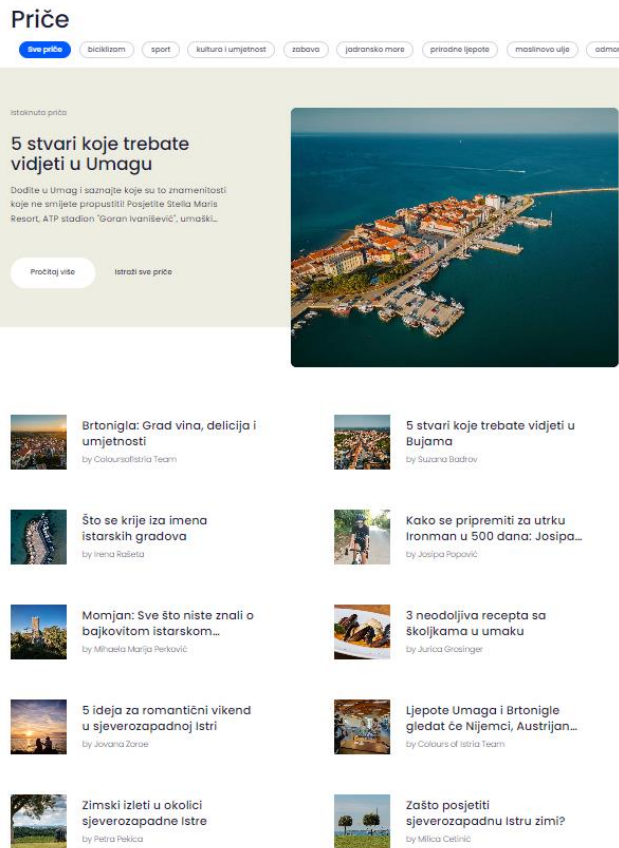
Priče

Sve priče | biciklizam | sport | kultura i umjetnost | zabava | jadransko more | prirodne ljepote | maslinovo ulje | odmor

Istaknuta priča

5 stvari koje trebate vidjeti u Umagu

Dođite u Umag i saznajte koje su to znamenitosti koje ne smijete propustiti! Posjetite Stella Maris Resort, ATP stadion "Goran Ivanišević", umaški...

Pročitaj više

Istraži sve priče

Brtonigla: Grad vina, delicija i umjetnosti
by ColoursofIstria Team

5 stvari koje trebate vidjeti u Bujama
by Suzana Badrov

Što se krije iza imena istarskih gradova
by Irena Rašeta

Kako se pripremiti za utrku Ironman u 500 dana: Josipa...
by Josipa Popović

Momjan: Sve što niste znali o bajkovitom istarskom...
by Mihaela Marija Perković

3 neodoljiva recepta sa školjkama u umaku
by Jurica Grosinger

5 ideja za romantični vikend u sjeverozapadnoj Istri
by Jovana Zoroe

Ljepote Umaga i Brtonigle gledat će Nijemci, Austrijan...
by Colours of Istria Team

Zimski izleti u okolici sjeverozapadne Istre
by Petra Pekica

Zašto posjetiti sjeverozapadnu Istru zimi?
by Milica Cetinić